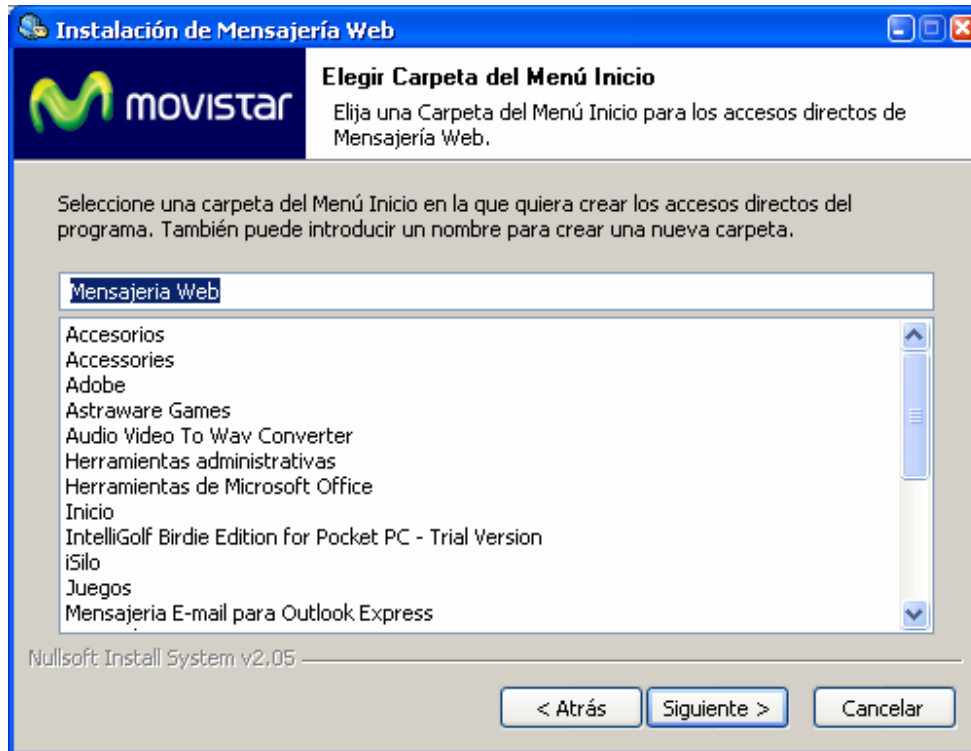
Instalación de Mensajería Web

movistar

Elegir Carpeta del Menú Inicio

Elija una Carpeta del Menú Inicio para los accesos directos de Mensajería Web.

Seleccione una carpeta del Menú Inicio en la que quiera crear los accesos directos del programa. También puede introducir un nombre para crear una nueva carpeta.

Mensajeria Web

Accesorios
Accessories
Adobe
Astraware Games
Audio Video To Wav Converter
Herramientas administrativas
Herramientas de Microsoft Office
Inicio
IntelliGolf Birdie Edition for Pocket PC - Trial Version
iSilo
Juegos
Mensajeria E-mail para Outlook Express

Nullsoft Install System v2.05

< Atrás
Siguiente >
Cancelar